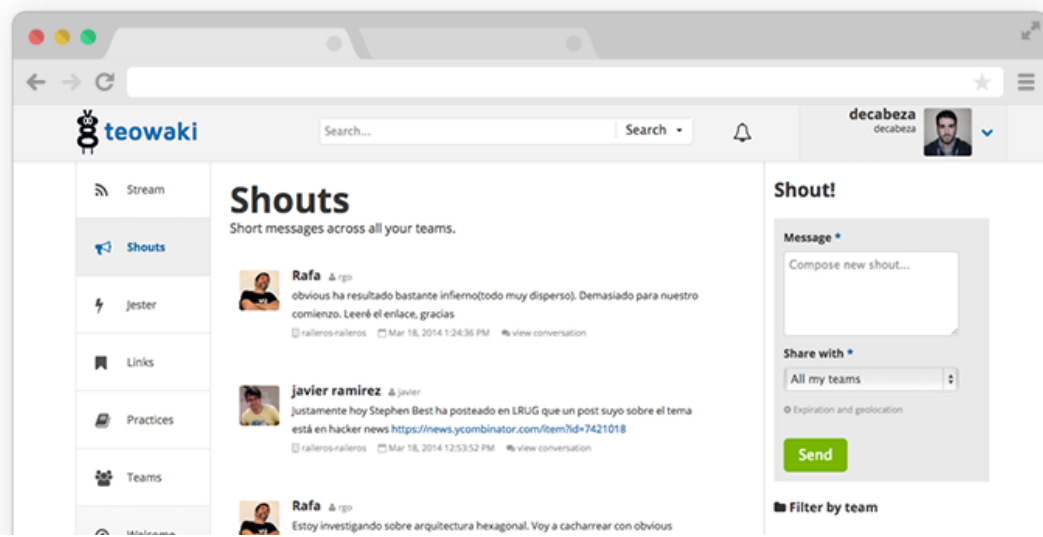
teowaki

Search...

Search

decabeza
decabeza

Stream

Shouts

Jester

Links

Practices

Teams

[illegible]

Shouts

Short messages across all your teams.

Rafa rgo
obvious ha resultado bastante infierno(todo muy disperso). Demasiado para nuestro comienzo. Leeré el enlace, gracias
ralleros-ralleros Mar 18, 2014 1:24:36 PM view conversation

javier ramirez javier
Justamente hoy Stephen Best ha posteado en LRUG que un post suyo sobre el tema está en hacker news https://news.ycombinator.com/item?id=7421018
ralleros-ralleros Mar 18, 2014 12:53:52 PM view conversation

Rafa rgo
Estoy investigando sobre arquitectura hexagonal. Voy a cacharrear con obvious

Shout!

Message *

Compose new shout...

Share with *

All my teams

Expiration and geolocation

Send

Filter by team